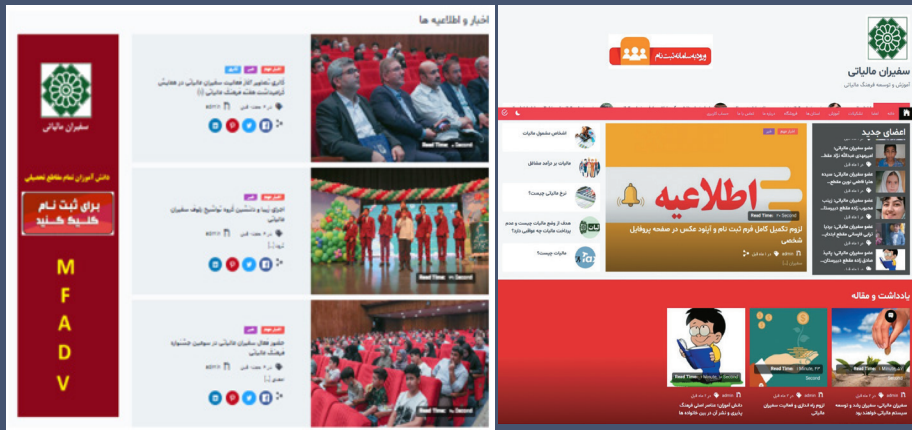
اخبار و اطلاعیه ها

سفیران مالیاتی

دانش آموزان تمام مقاطع تحصیلی

برای ثبت نام کلیک کنید

M
F
A
D
V

اخبار مهم
آلبوم

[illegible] سفیران مالیاتی در همایش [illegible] فرهنگ مالیاتی

Read Time: Second

اخبار مهم

اجرای زیبا و دلنشین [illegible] سفیران مالیاتی

Read Time: Second

اخبار مهم

حضور فعال سفیران مالیاتی در سومین جشنواره فرهنگ مالیاتی

سفیران مالیاتی
آموزش و توسعه فرهنگ مالیاتی

ویدیو سامانه ثبت نام

اعضای جدید

عضو سفیران مالیاتی، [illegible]

عضو سفیران مالیاتی، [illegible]

عضو سفیران مالیاتی، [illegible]

عضو سفیران مالیاتی، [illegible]

عضو سفیران مالیاتی، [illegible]

اطلاعیه

لزوم تکمیل کامل فرم ثبت نام و آپلود عکس در صفحه پروفایل شخصی

Read Time: Second

admin

اشخاص مشمول مالیات

مالیات بر درآمد مشاغل

نرخ مالیات چیست؟

هدف از وضع مالیات چیست و عدم پرداخت مالیات چه عواقبی دارد؟

مالیات چیست؟

یادداشت و مقاله

Read Time: Minute

Read Time: Second

Read Time: Minute

admin

دانش آموزان؛ عناصر اصلی فرهنگ پذیری و نشر آن در بین خانواده ها

لزوم آشنایی و فعالیت سفیران مالیاتی

سفیران مالیاتی؛ سفیران رشد و توسعه سیستم مالیاتی کشور